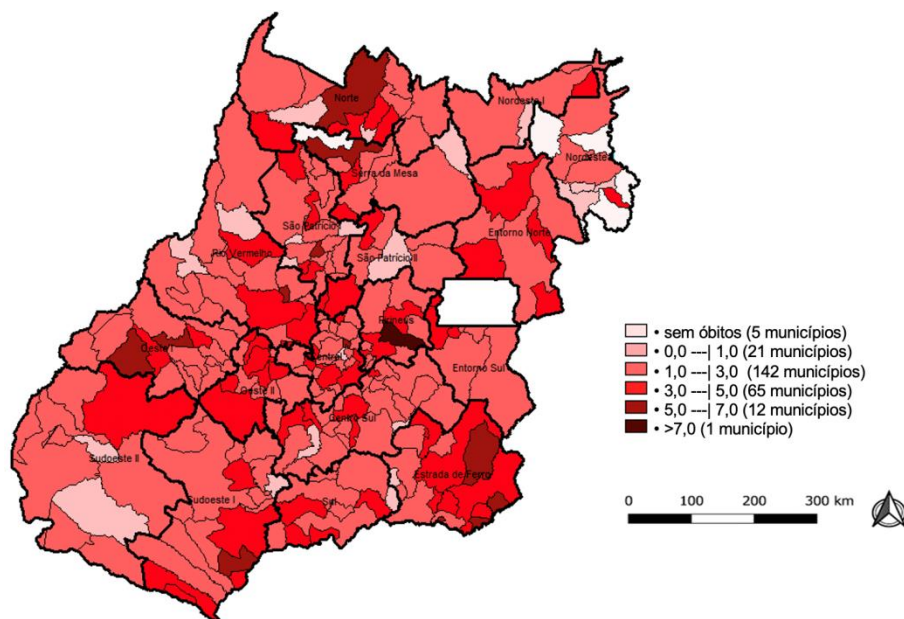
Norte
Nordeste I
Nordeste II
Serra da Mesa
São Patrício I
São Patrício II
Entorno Norte
Rio Vermelho
Pirineus
Oeste I
Central
Oeste II
Entorno Sul
Centro Sul
Sudoeste II
Estrada de Ferro
Sudoeste I
Sul

• sem óbitos (5 municípios)
• 0,0 ---| 1,0 (21 municípios)
• 1,0 ---| 3,0 (142 municípios)
• 3,0 ---| 5,0 (65 municípios)
• 5,0 ---| 7,0 (12 municípios)
• >7,0 (1 município)

0 100 200 300 km